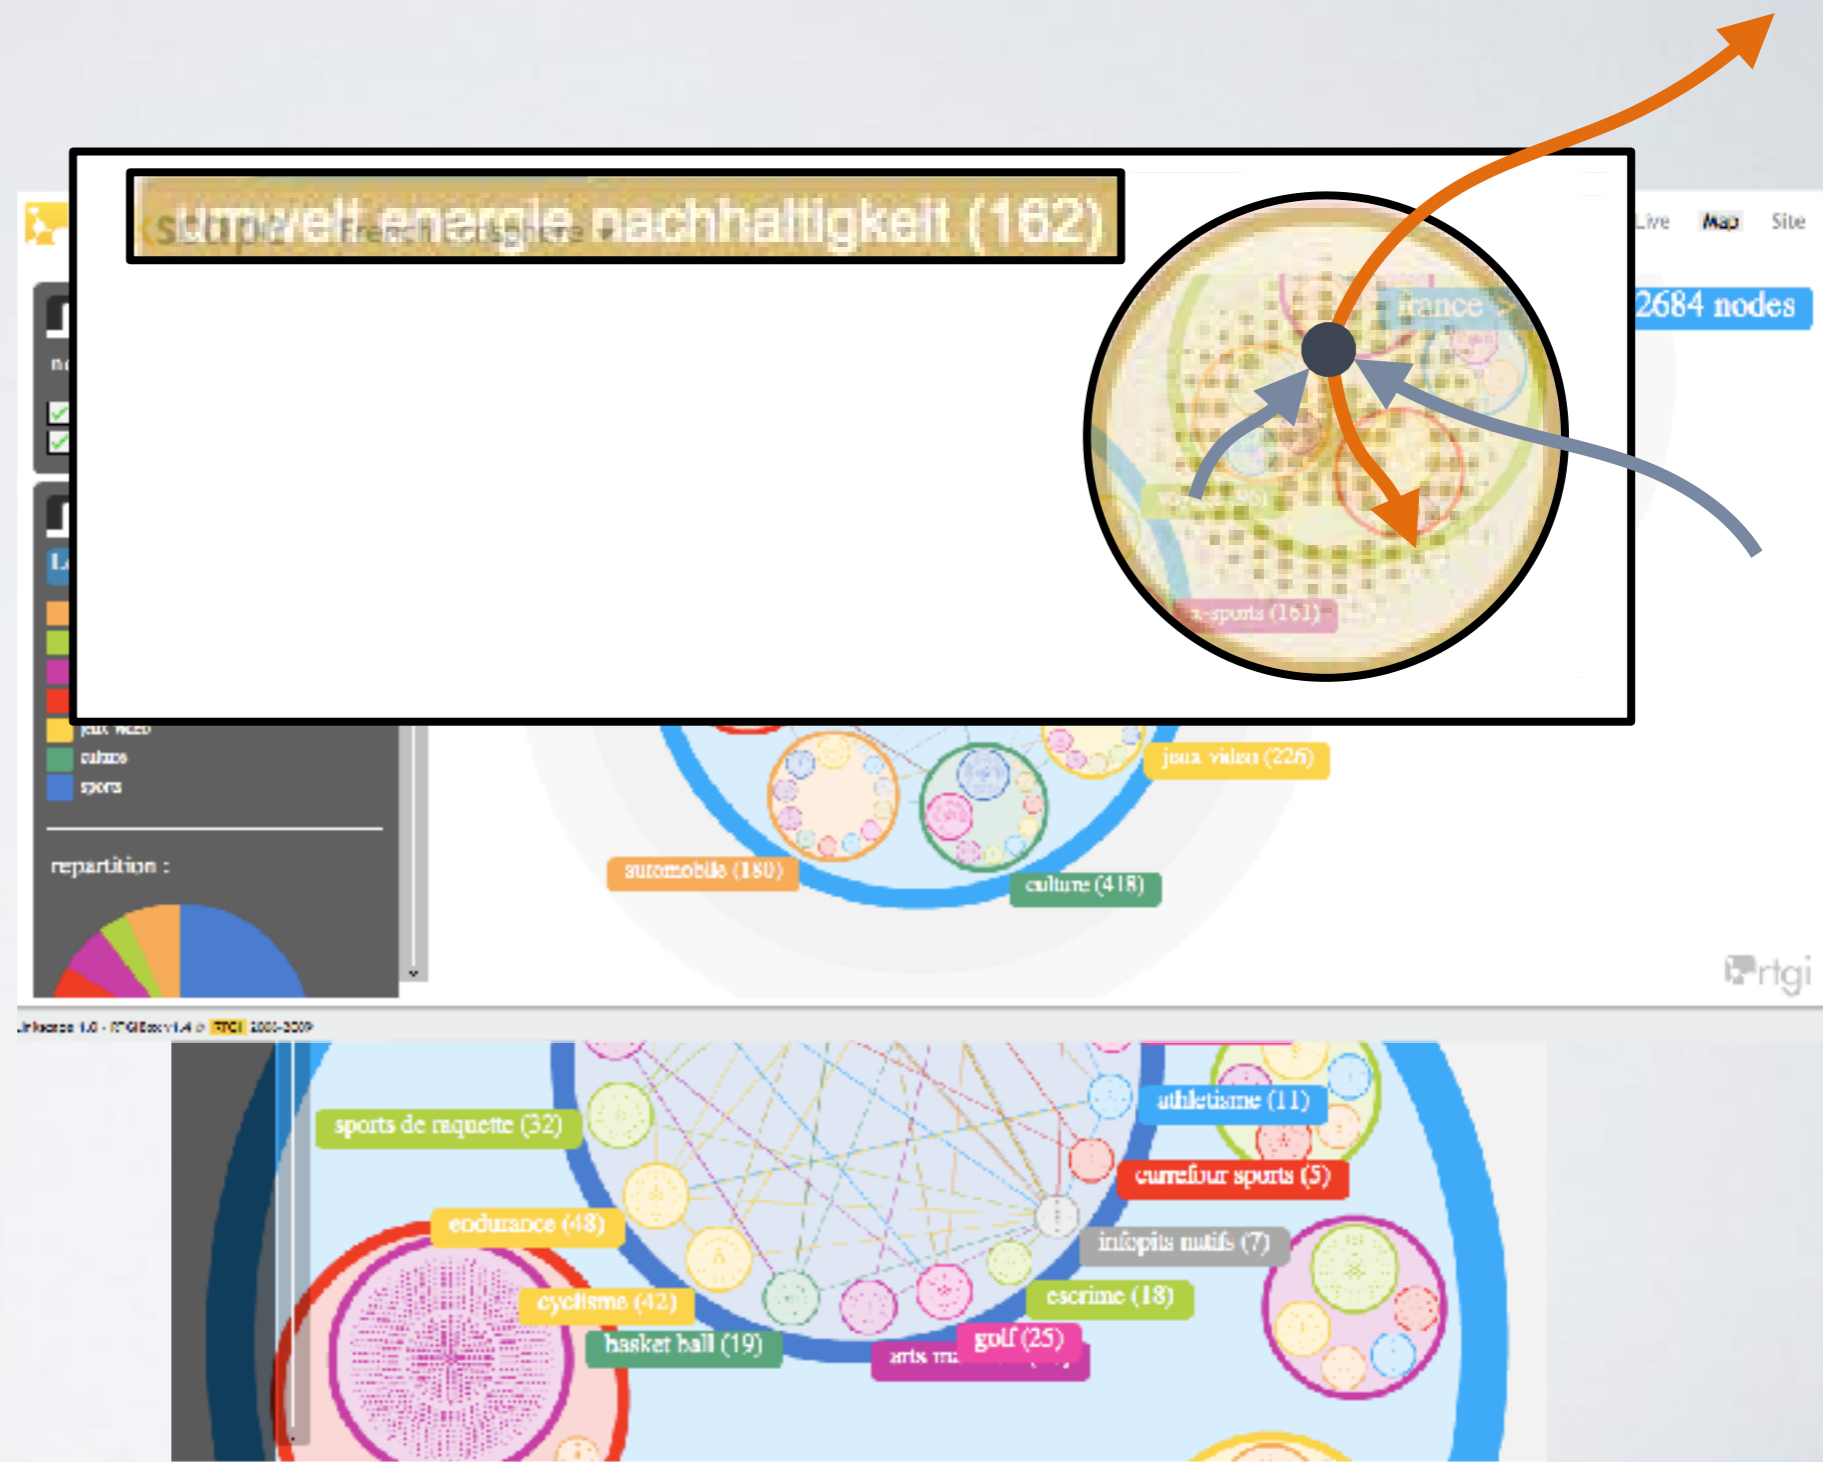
umwelt energie nachhaltigkeit (162)

france

x-sports (161)

Live Map Site

2684 nodes

jeux video

culture

sports

repartition :

jeux video (226)

automobile (180)

culture (418)

rtgi

sports de raquette (32)

athletisme (11)

carrefour sports (5)

endurance (48)

infopits natifs (7)

cyclisme (42)

escrime (18)

basket ball (19)

golf (25)

arts ma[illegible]